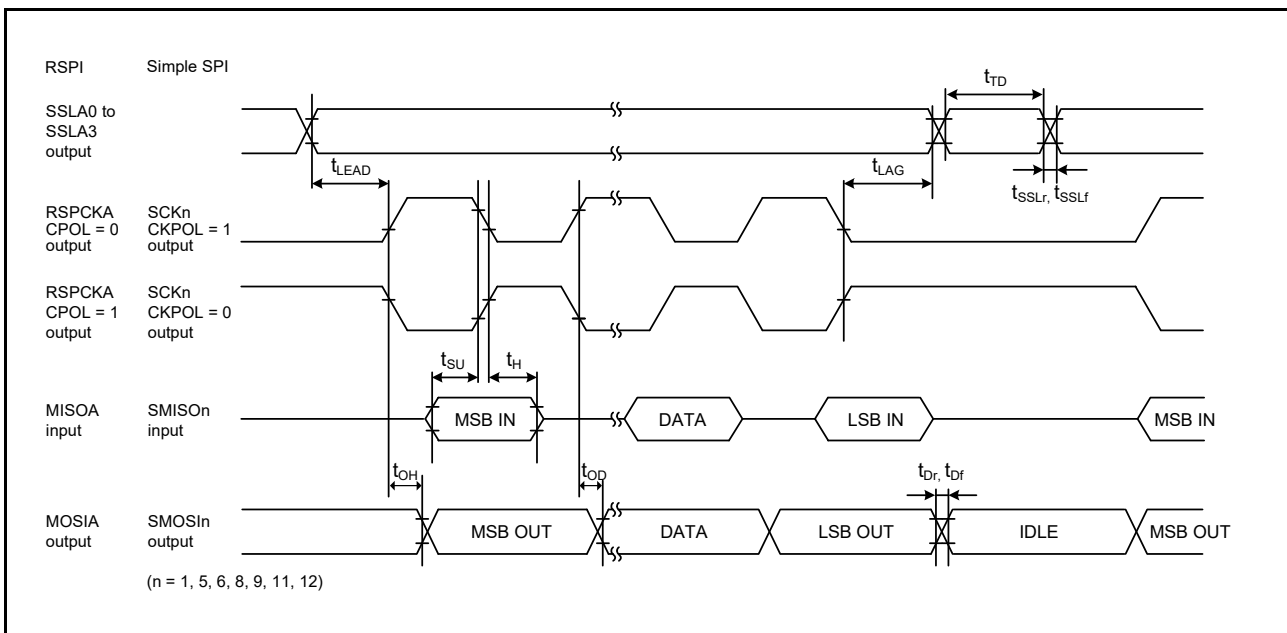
RSPI

Simple SPI

$t_{TD}$

SSLA0 to SSLA3 output

$t_{LEAD}$

$t_{LAG}$

$t_{SSLr,}$ $t_{SSLf}$

RSPCKA CPOL = 0 output

SCKn CKPOL = 1 output

RSPCKA CPOL = 1 output

SCKn CKPOL = 0 output

$t_{SU}$

$t_{H}$

MISOA input

SMISOn input

MSB IN

DATA

LSB IN

MSB IN

$t_{OH}$

$t_{OD}$

$t_{Dr,}$ $t_{Df}$

MOSIA output

SMOSIn output

MSB OUT

DATA

LSB OUT

IDLE

MSB OUT

(n = 1, 5, 6, 8, 9, 11, 12)